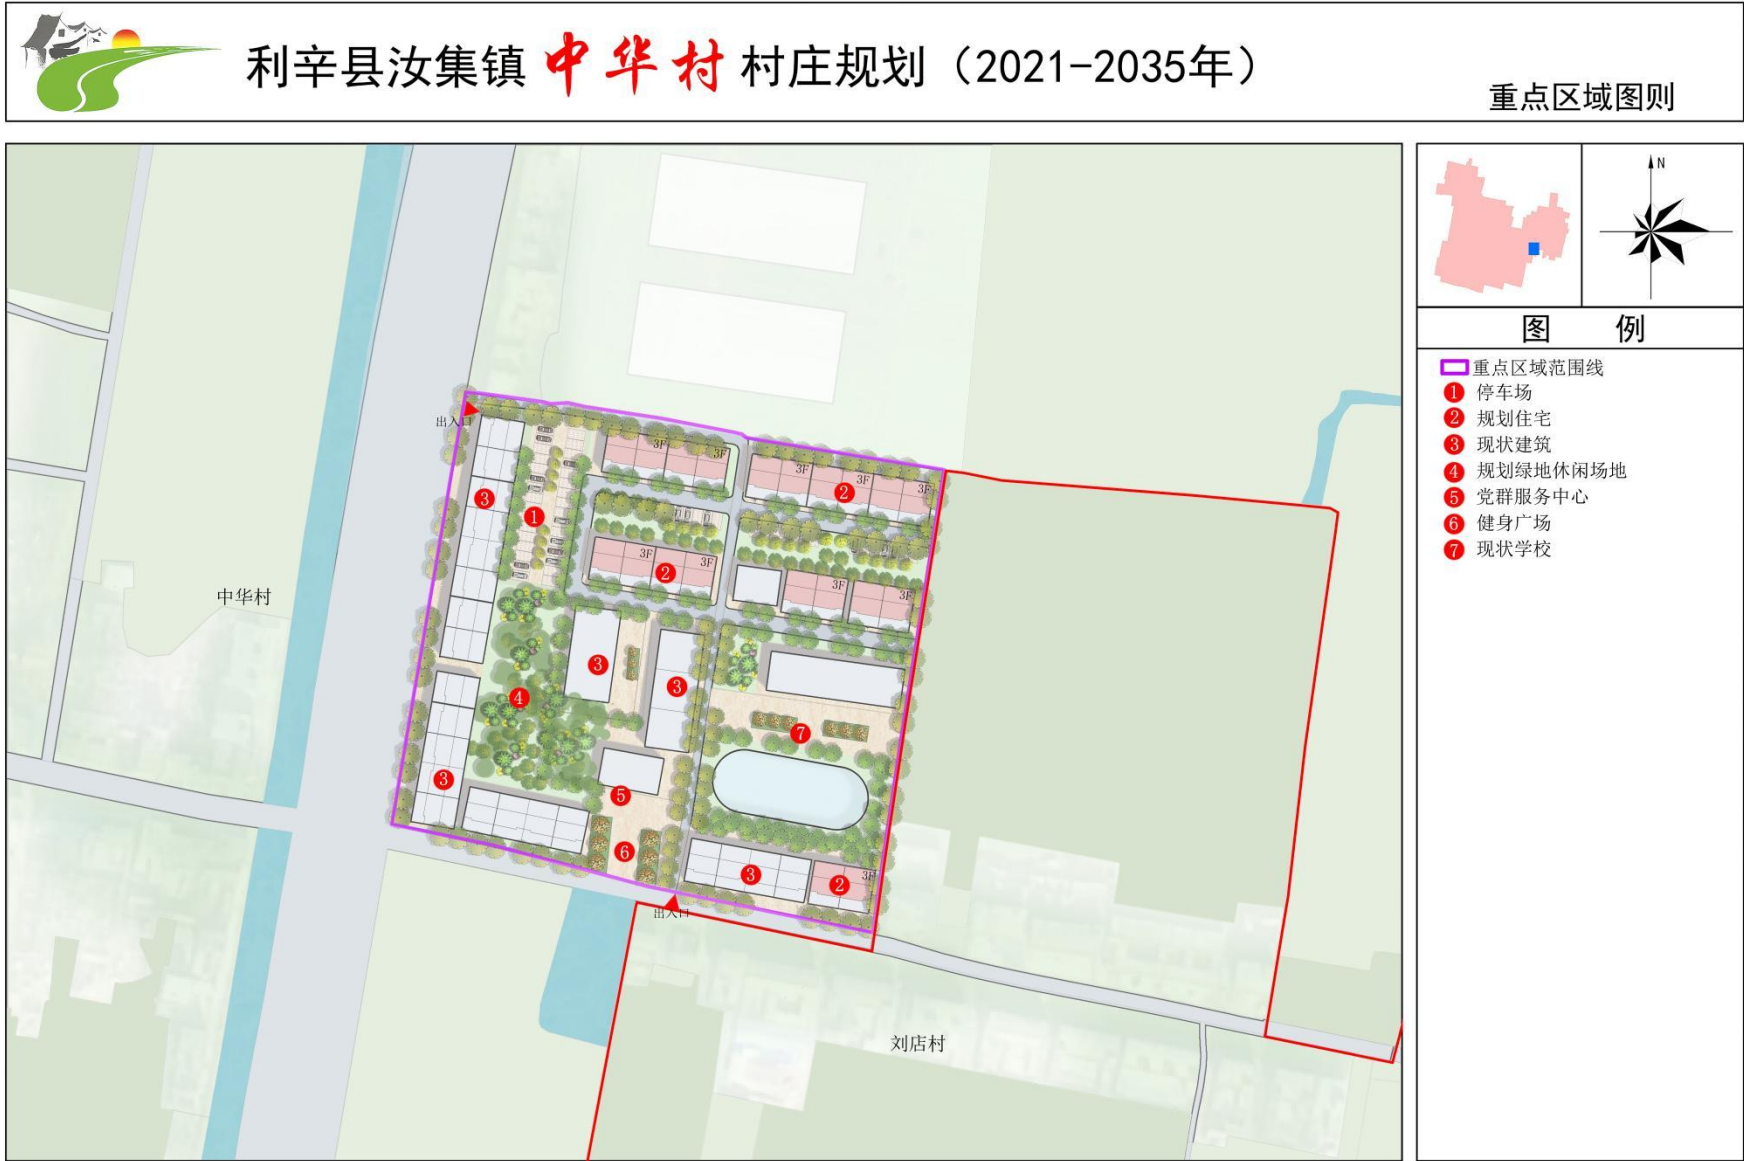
利辛县汝集镇 中华村 村庄规划（2021-2035年）

重点区域图则

出入口

3F 3F 3F 3F 3F 3F 3F 3F 3F 3F 3F

1 2 2 3 3 3 3 4 3 5 6 3 2 7

中华村

出入口

刘店村

N

图 例

重点区域范围线
1 停车场
2 规划住宅
3 现状建筑
4 规划绿地休闲场地
5 党群服务中心
6 健身广场
7 现状学校